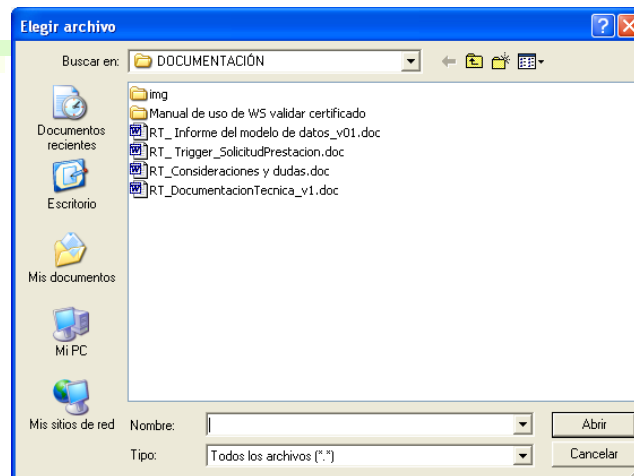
Elegir archivo

Buscar en: DOCUMENTACIÓN

Documentos recientes
Escritorio
Mis documentos
Mi PC
Mis sitios de red

img
Manual de uso de WS validar certificado
RT_ Informe del modelo de datos_v01.doc
RT_ Trigger_SolicitudPrestacion.doc
RT_Consideraciones y dudas.doc
RT_DocumentacionTecnica_v1.doc

Nombre:
Tipo: Todos los archivos (*.*)

Abrir
Cancelar